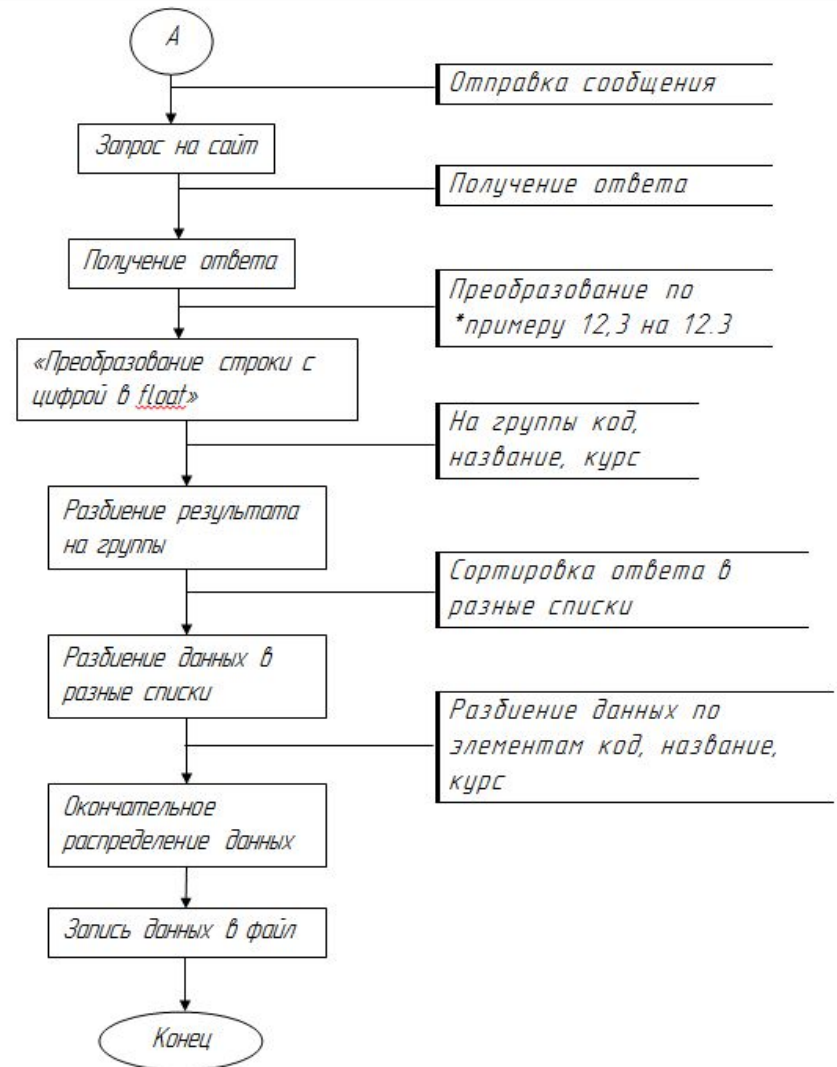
А

Отправка сообщения

Запрос на сайт

Получение ответа

Получение ответа

Преобразование по *примеру 12,3 на 12.3

«Преобразование строки с цифрой в float»

На группы код, название, курс

Разбиение результата на группы

Сортировка ответа в разные списки

Разбиение данных в разные списки

Разбиение данных по элементам код, название, курс

Окончательное распределение данных

Запись данных в файл

Конец